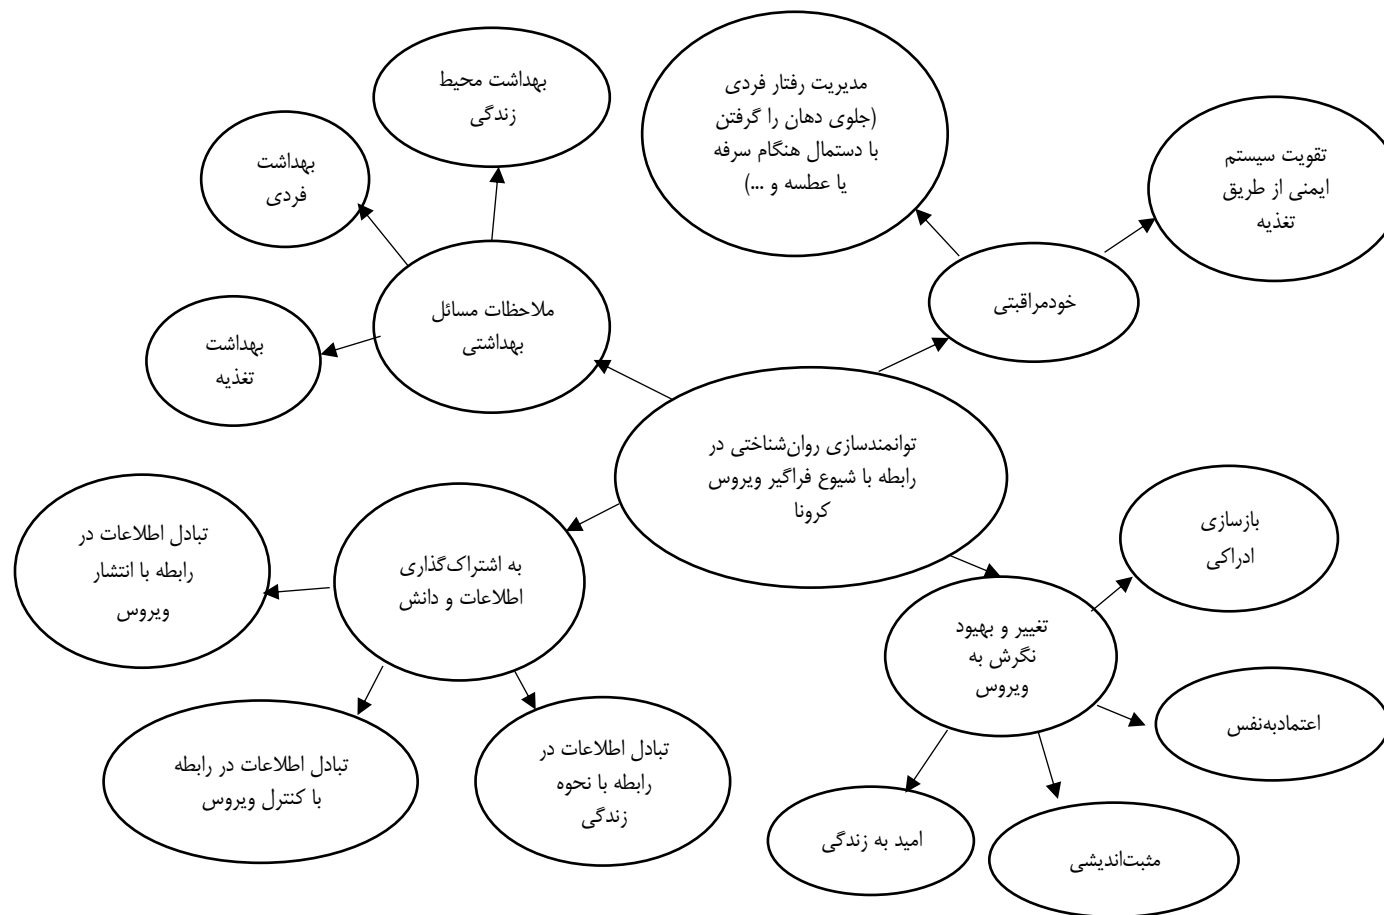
توانمندسازی روان‌شناختی در رابطه با شیوع فراگیر ویروس کرونا

ملاحظات مسائل بهداشتی

بهداشت محیط زندگی

بهداشت فردی

بهداشت تغذیه

خودمراقبتی

مدیریت رفتار فردی (جلوی دهان را گرفتن با دستمال هنگام سرفه یا عطسه و ...)

تقویت سیستم ایمنی از طریق تغذیه

به اشتراک‌گذاری اطلاعات و دانش

تبادل اطلاعات در رابطه با انتشار ویروس

تبادل اطلاعات در رابطه با کنترل ویروس

تبادل اطلاعات در رابطه با نحوه زندگی

تغییر و بهبود نگرش به ویروس

بازسازی ادراکی

اعتمادبه‌نفس

مثبت‌اندیشی

امید به زندگی